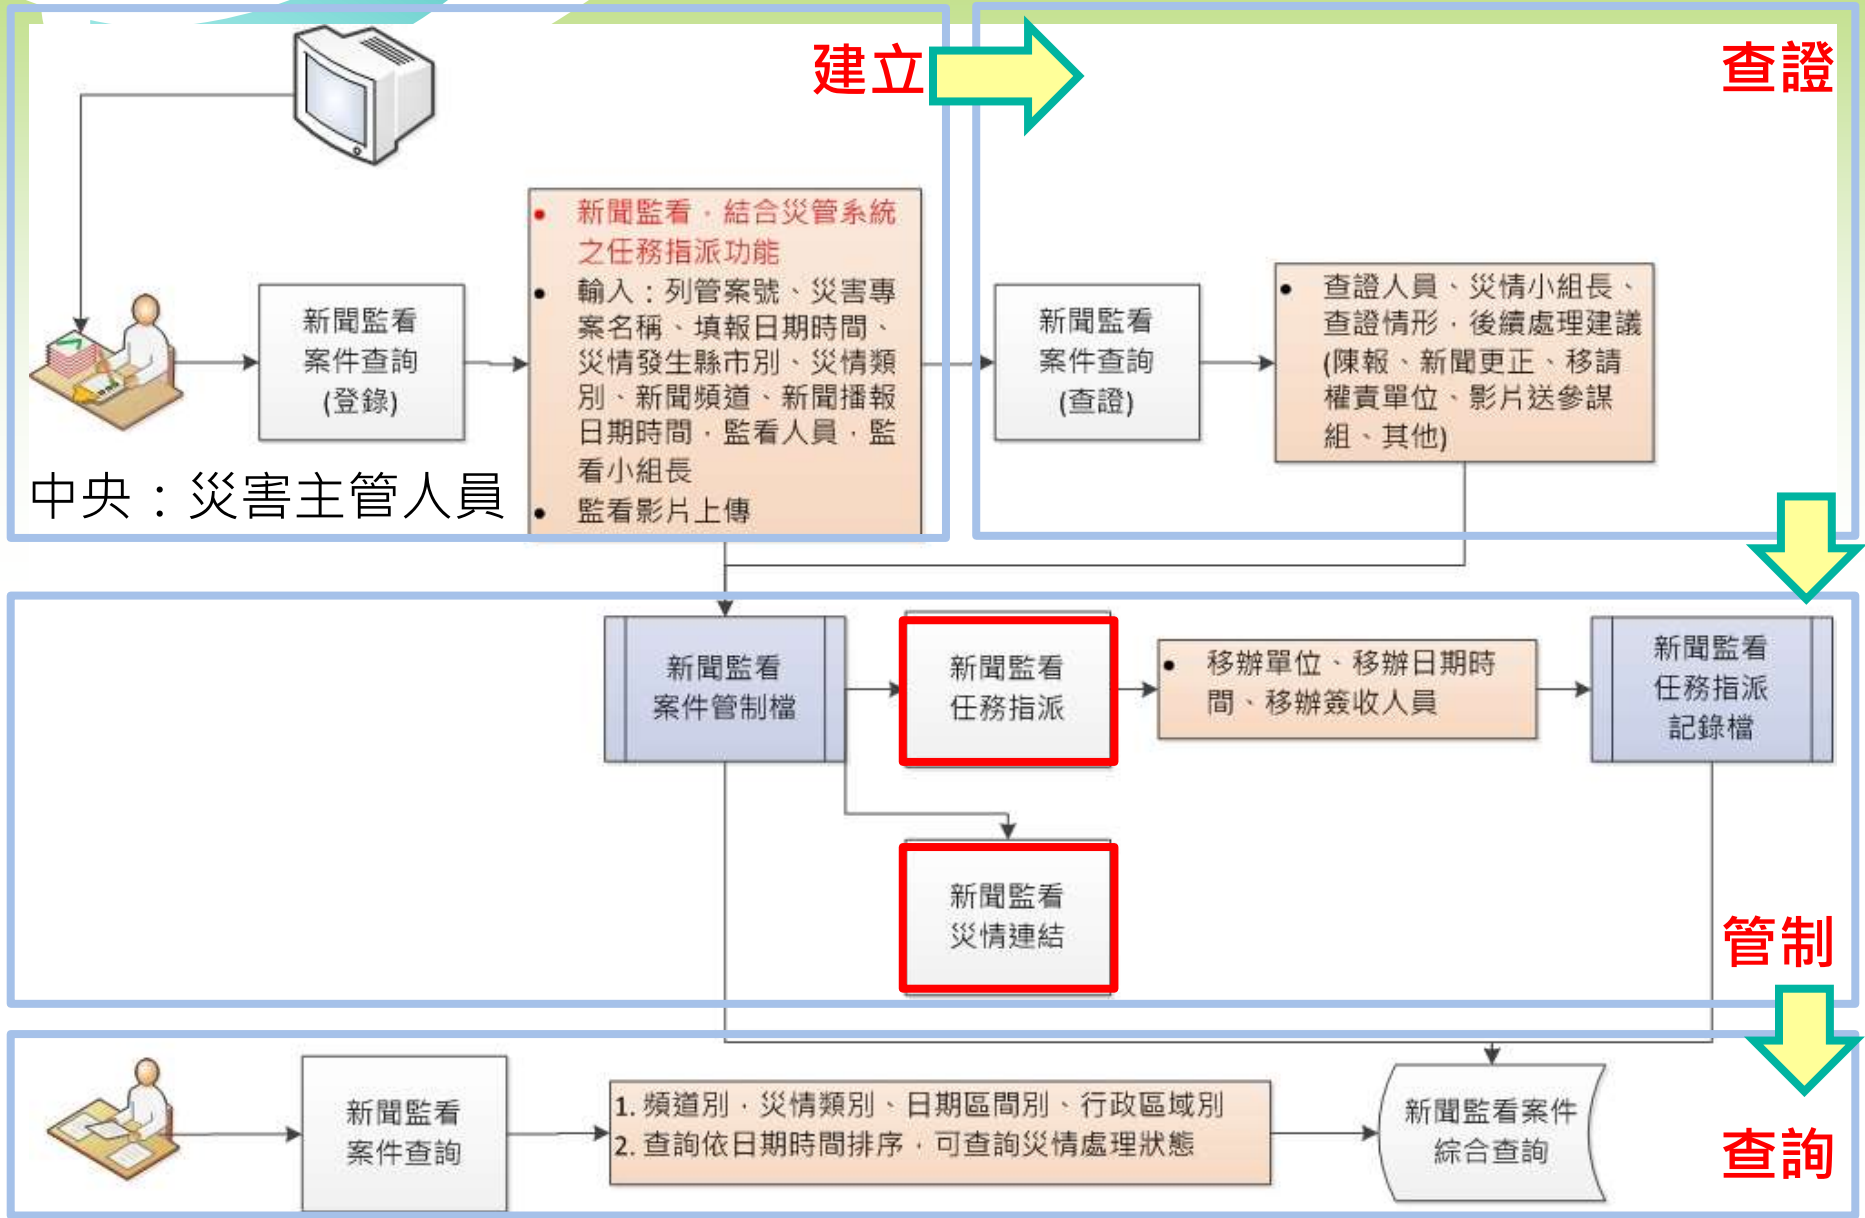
建立

查證

中央：災害主管人員

新聞監看
案件查詢
(登錄)

• 新聞監看，結合災管系統之任務指派功能
• 輸入：列管案號、災害專案名稱、填報日期時間、災情發生縣市別、災情類別、新聞頻道、新聞播報日期時間，監看人員，監看小組長
• 監看影片上傳

新聞監看
案件查詢
(查證)

• 查證人員、災情小組長、查證情形，後續處理建議(陳報、新聞更正、移請權責單位、影片送參謀組、其他)

新聞監看
案件管制檔

新聞監看
任務指派

• 移辦單位、移辦日期時間、移辦簽收人員

新聞監看
任務指派
記錄檔

新聞監看
災情連結

管制

新聞監看
案件查詢

1. 頻道別，災情類別、日期區間別、行政區域別
2. 查詢依日期時間排序，可查詢災情處理狀態

新聞監看案件
綜合查詢

查詢